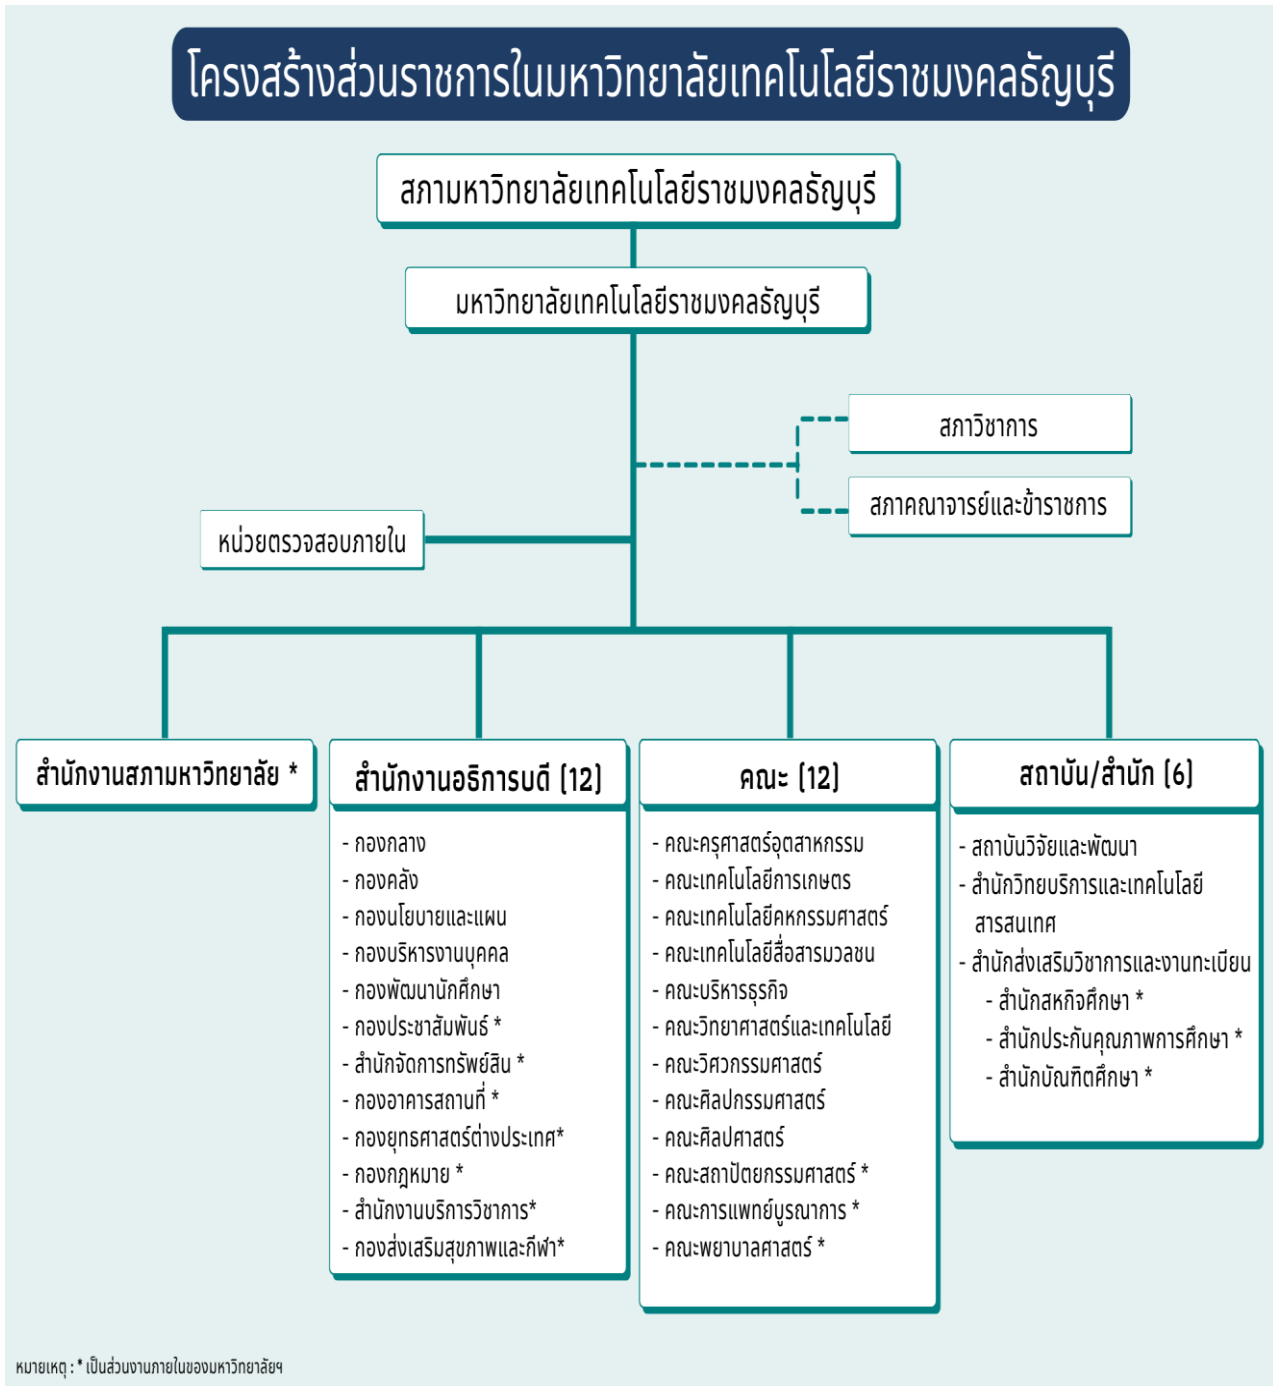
โครงสร้างส่วนราชการในมหาวิทยาลัยเทคโนโลยีราชมงคลธัญบุรี

สภามหาวิทยาลัยเทคโนโลยีราชมงคลธัญบุรี

มหาวิทยาลัยเทคโนโลยีราชมงคลธัญบุรี

สภาวิชาการ

สภาคณาจารย์และข้าราชการ

หน่วยตรวจสอบภายใน

สำนักงานสภามหาวิทยาลัย *

สำนักงานอธิการบดี (12)

- กองกลาง
- กองคลัง
- กองนโยบายและแผน
- กองบริหารงานบุคคล
- กองพัฒนานักศึกษา
- กองประชาสัมพันธ์ *
- สำนักจัดการทรัพย์สิน *
- กองอาคารสถานที่ *
- กองยุทธศาสตร์ต่างประเทศ*
- กองกฎหมาย *
- สำนักงานบริการวิชาการ*
- กองส่งเสริมสุขภาพและกีฬา*

คณะ (12)

- คณะครุศาสตร์อุตสาหกรรม
- คณะเทคโนโลยีการเกษตร
- คณะเทคโนโลยีคหกรรมศาสตร์
- คณะเทคโนโลยีสื่อสารมวลชน
- คณะบริหารธุรกิจ
- คณะวิทยาศาสตร์และเทคโนโลยี
- คณะวิศวกรรมศาสตร์
- คณะศิลปกรรมศาสตร์
- คณะศิลปศาสตร์
- คณะสถาปัตยกรรมศาสตร์ *
- คณะการแพทย์บูรณาการ *
- คณะพยาบาลศาสตร์ *

สถาบัน/สำนัก (6)

- สถาบันวิจัยและพัฒนา
- สำนักวิทยบริการและเทคโนโลยีสารสนเทศ
- สำนักส่งเสริมวิชาการและงานทะเบียน
- สำนักสหกิจศึกษา *
- สำนักประกันคุณภาพการศึกษา *
- สำนักบัณฑิตศึกษา *

หมายเหตุ : * เป็นส่วนงานภายในของมหาวิทยาลัยฯ